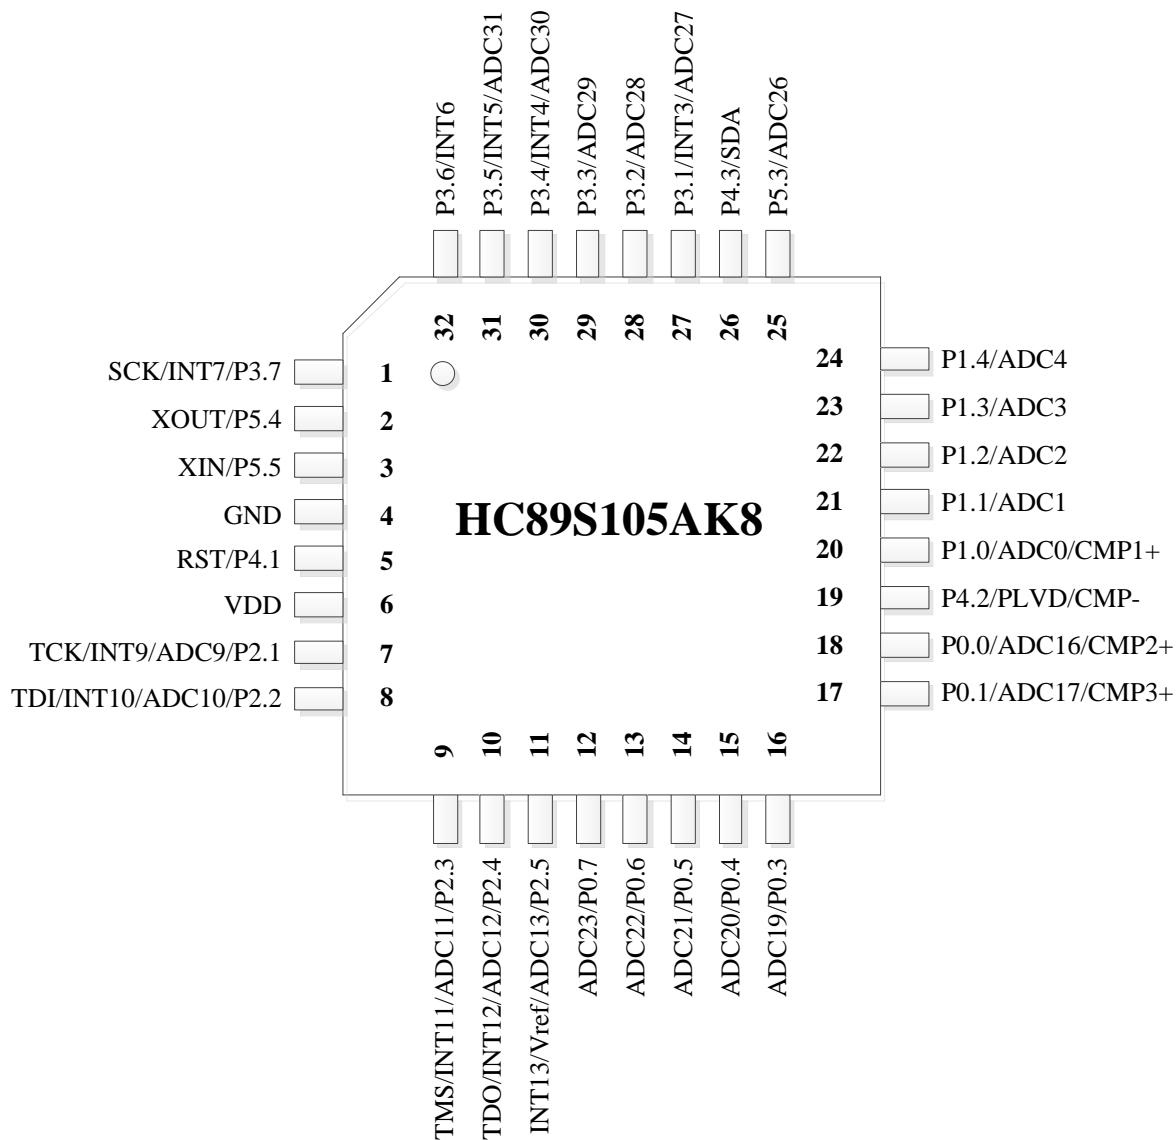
P3.6/INT6
P3.5/INT5/ADC31
P3.4/INT4/ADC30
P3.3/ADC29
P3.2/ADC28
P3.1/INT3/ADC27
P4.3/SDA
P5.3/ADC26

32 31 30 29 28 27 26 25

SCK/INT7/P3.7 1
XOUT/P5.4 2
XIN/P5.5 3
GND 4
RST/P4.1 5
VDD 6
TCK/INT9/ADC9/P2.1 7
TDI/INT10/ADC10/P2.2 8

HC89S105AK8

24 P1.4/ADC4
23 P1.3/ADC3
22 P1.2/ADC2
21 P1.1/ADC1
20 P1.0/ADC0/CMP1+
19 P4.2/PLVD/CMP-
18 P0.0/ADC16/CMP2+
17 P0.1/ADC17/CMP3+

9 10 11 12 13 14 15 16

TMS/INT11/ADC11/P2.3
TDO/INT12/ADC12/P2.4
INT13/Vref/ADC13/P2.5
ADC23/P0.7
ADC22/P0.6
ADC21/P0.5
ADC20/P0.4
ADC19/P0.3